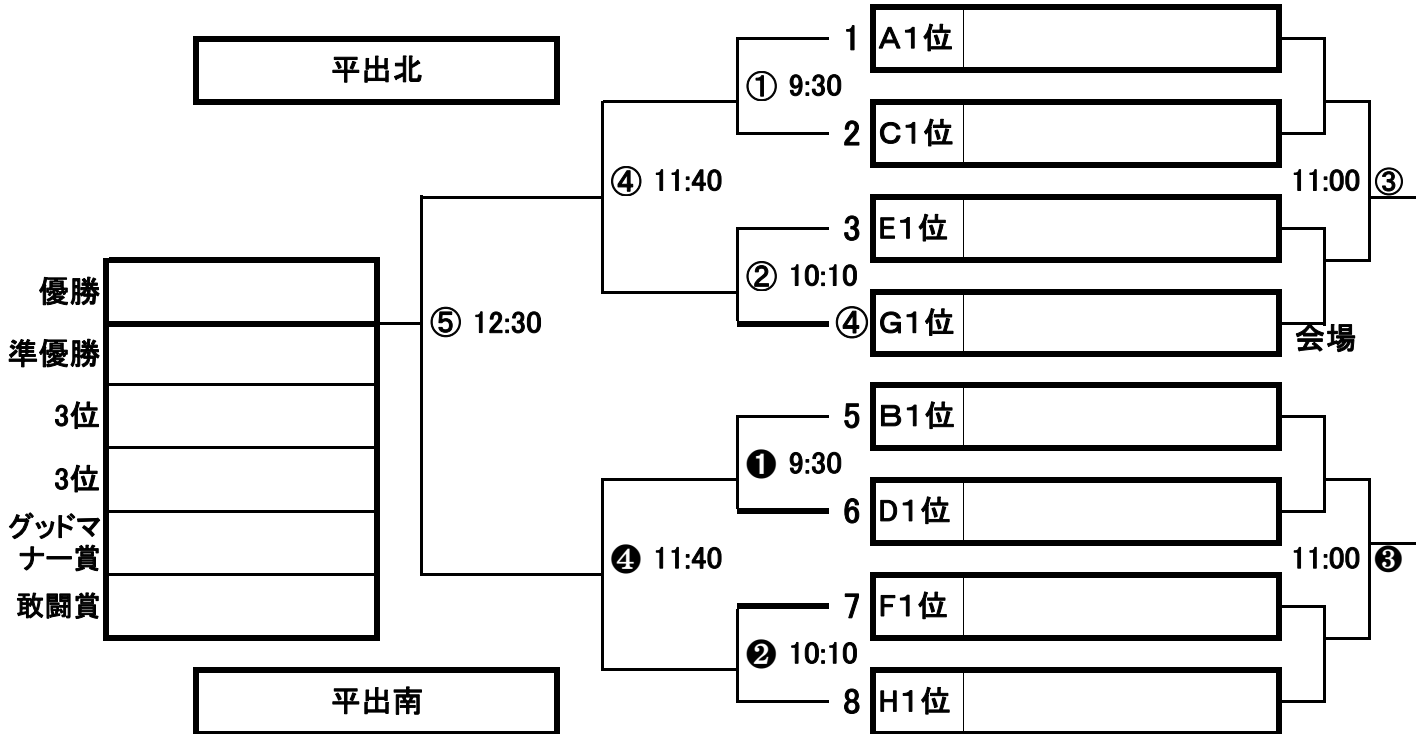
平出北

優勝

準優勝

3位

3位

グッドマナー賞

敢闘賞

平出南

⑤ 12:30

④ 11:40

❹ 11:40

① 9:30

② 10:10

❶ 9:30

❷ 10:10

1 A1位

2 C1位

3 E1位

④ G1位

5 B1位

6 D1位

7 F1位

8 H1位

11:00 ③

会場

11:00 ❸